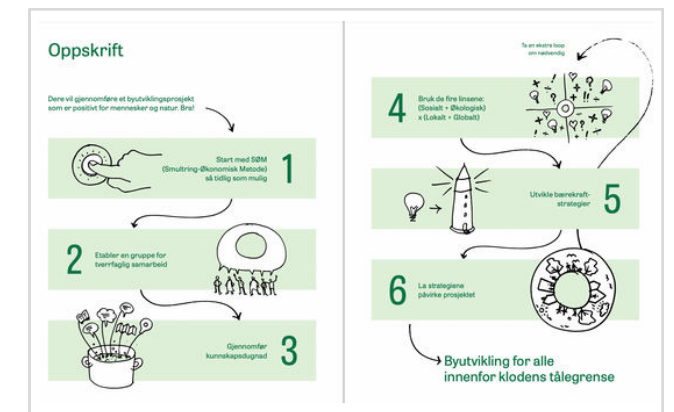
Oppskrift

Dere vil gjennomføre et byutviklingsprosjekt som er positivt for mennesker og natur. Bra!

Start med SØM (Smultring-Økonomisk Metode) så tidlig som mulig

1

2

Etabler en gruppe for tverrfaglig samarbeid

Gjennomfør kunnskapsdugnad

3

Ta en ekstra loop om nødvendig

4

Bruk de fire linsene: (Sosialt + Økologisk) x (Lokalt + Globalt)

Utvikle bærekraft-strategier

5

6

La strategiene påvirke prosjektet

Byutvikling for alle innenfor klodens tålegrense